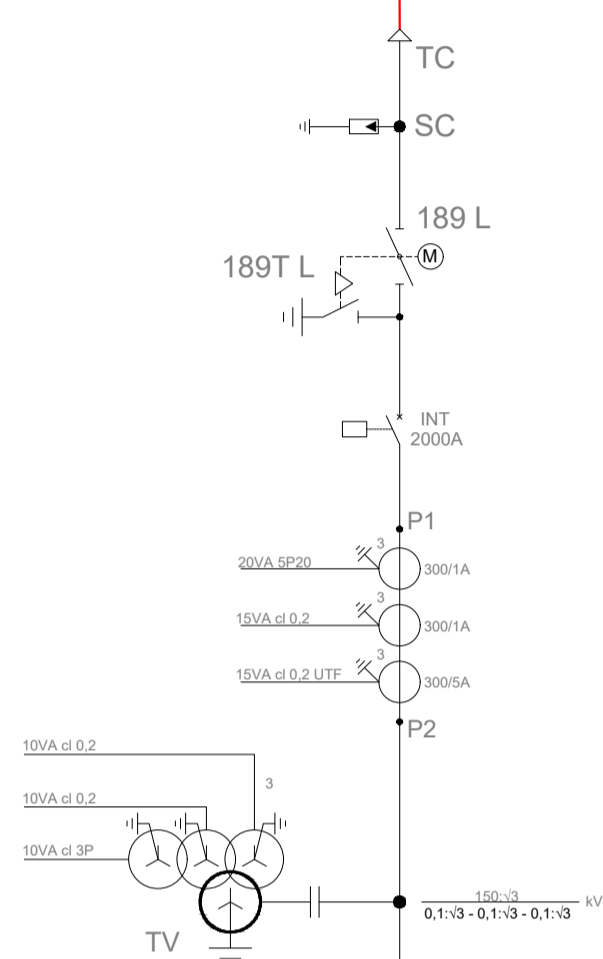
TC

SC

189 L

189T L

M

INT
2000A

P1

3

20VA 5P20

300/1A

3

15VA cl 0,2

300/1A

3

15VA cl 0,2 UTF

300/5A

P2

10VA cl 0,2

3

10VA cl 0,2

10VA cl 3P

TV

$\frac{150:\sqrt{3}}{0,1:\sqrt{3} - 0,1:\sqrt{3} - 0,1:\sqrt{3}}$ kV